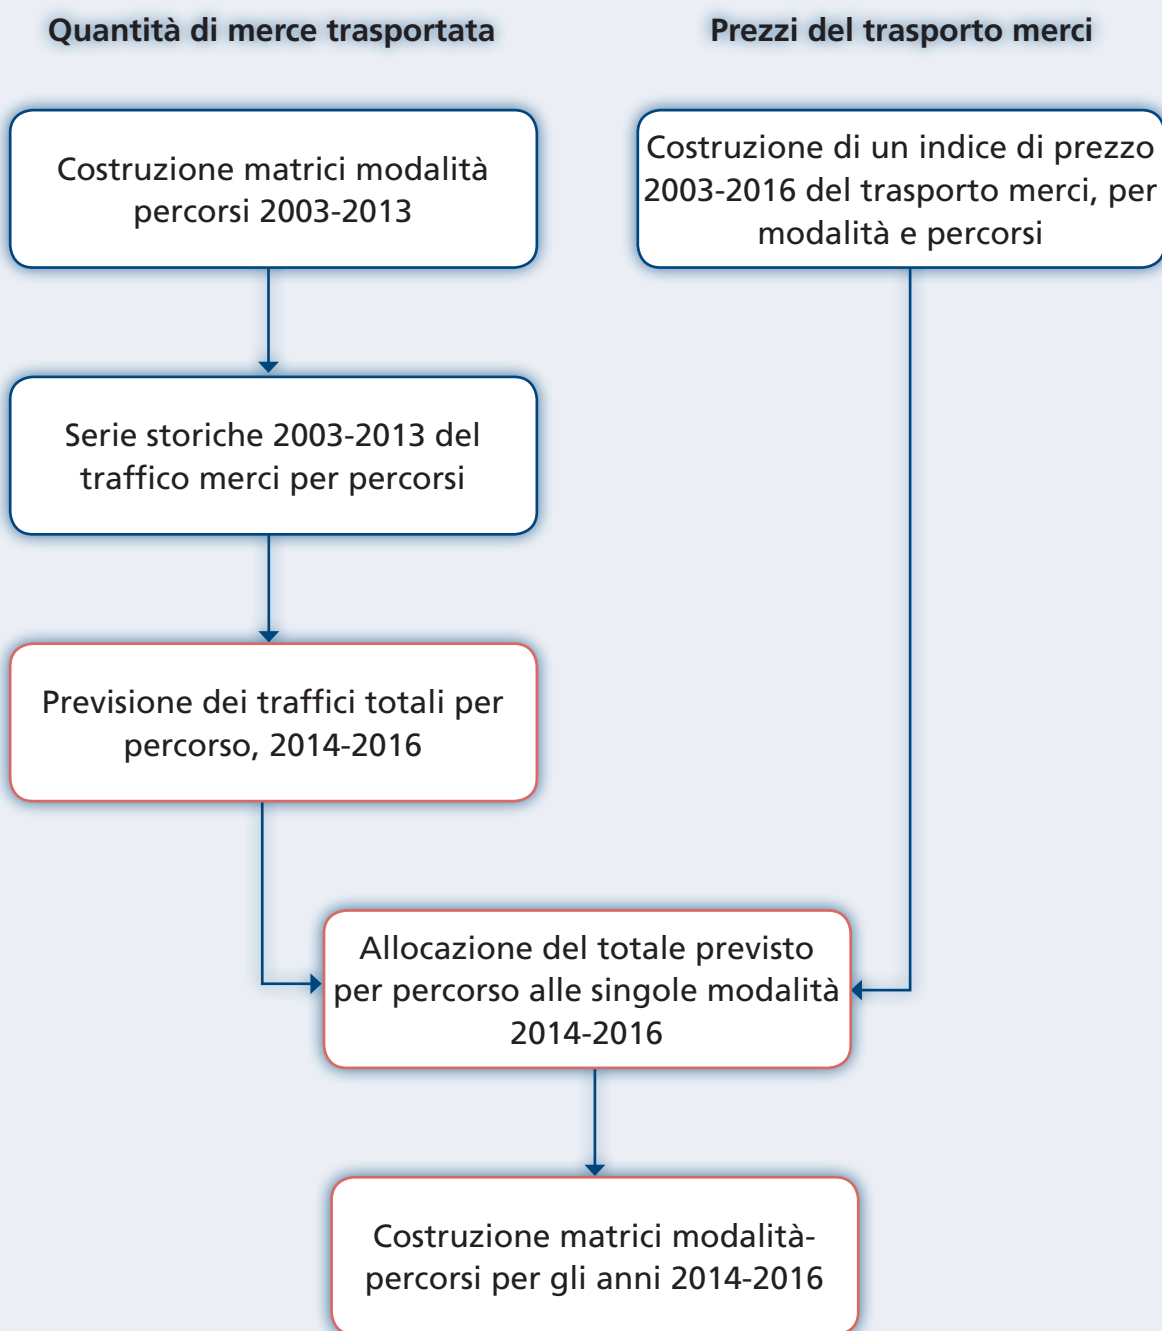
Quantità di merce trasportata

Prezzi del trasporto merci

Costruzione matrici modalità percorsi 2003-2013

Costruzione di un indice di prezzo 2003-2016 del trasporto merci, per modalità e percorsi

Serie storiche 2003-2013 del traffico merci per percorsi

Previsione dei traffici totali per percorso, 2014-2016

Allocazione del totale previsto per percorso alle singole modalità 2014-2016

Costruzione matrici modalità-percorsi per gli anni 2014-2016